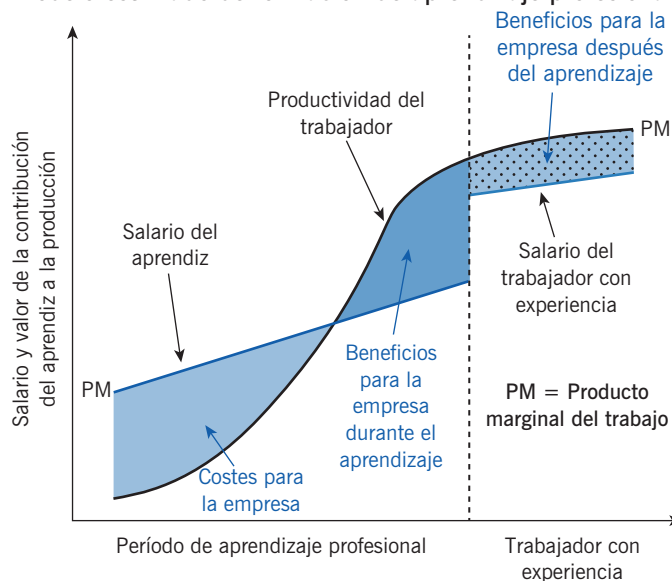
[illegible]

Beneficios para la empresa después del aprendizaje

Productividad del trabajador

PM

Salario y valor de la contribución del aprendiz a la producción

Salario del aprendiz

Salario del trabajador con experiencia

PM

Beneficios para la empresa durante el aprendizaje

PM = Producto marginal del trabajo

Costes para la empresa

Período de aprendizaje profesional

Trabajador con experiencia